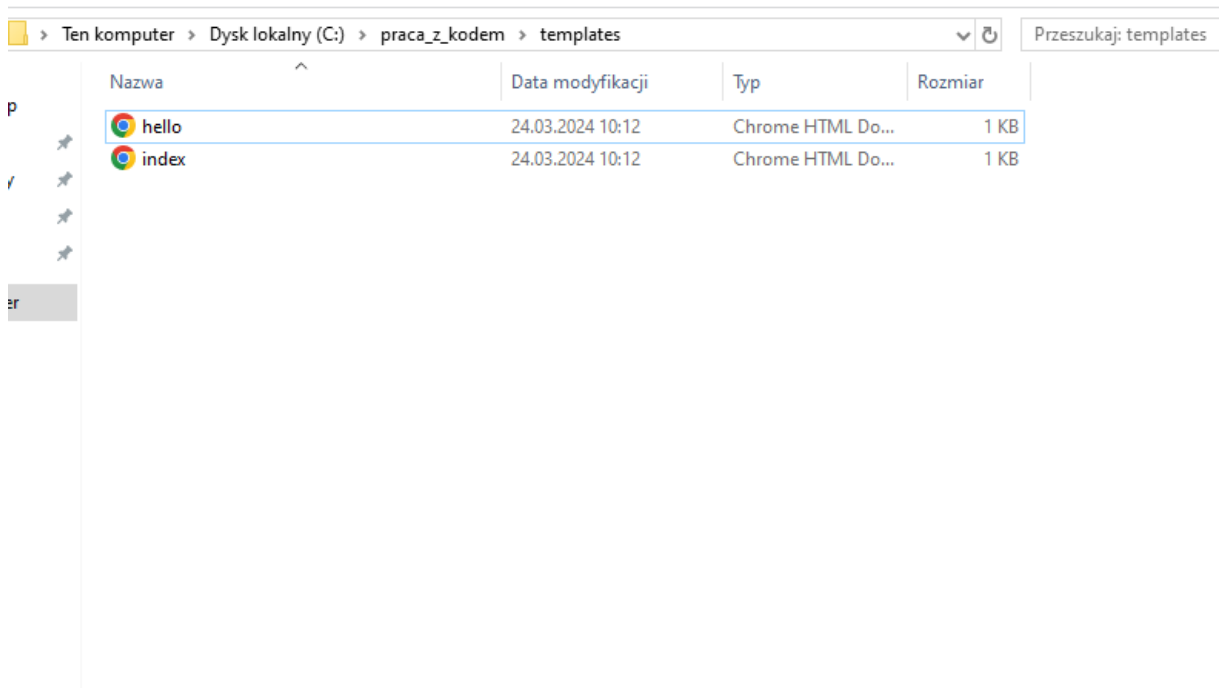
> Ten komputer > Dysk lokalny (C:) > praca_z_kodem > templates

Przeszukaj: templates

p
y
er

| Nazwa | Data modyfikacji | Typ | Rozmiar |
|---|---|---|---|
| hello | 24.03.2024 10:12 | Chrome HTML Do... | 1 KB |
| index | 24.03.2024 10:12 | Chrome HTML Do... | 1 KB |